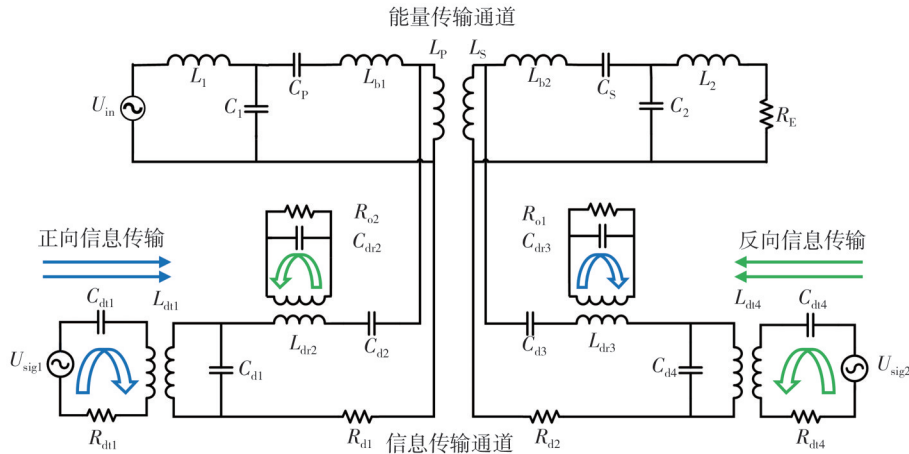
能量传输通道

$L_1$ $C_P$ $L_{b1}$ $L_P$ $L_S$ $L_{b2}$ $C_S$ $L_2$

$U_{in}$ $C_1$ $C_2$ $R_E$

$R_{o2}$ $C_{dr2}$ $R_{o1}$ $C_{dr3}$

正向信息传输

反向信息传输

$C_{dt1}$ $L_{dt1}$ $L_{dt4}$ $C_{dt4}$

$U_{sig1}$ $C_{d1}$ $L_{dr2}$ $C_{d2}$ $C_{d3}$ $L_{dr3}$ $C_{d4}$ $U_{sig2}$

$R_{dt1}$ $R_{d1}$ $R_{d2}$ $R_{dt4}$

信息传输通道